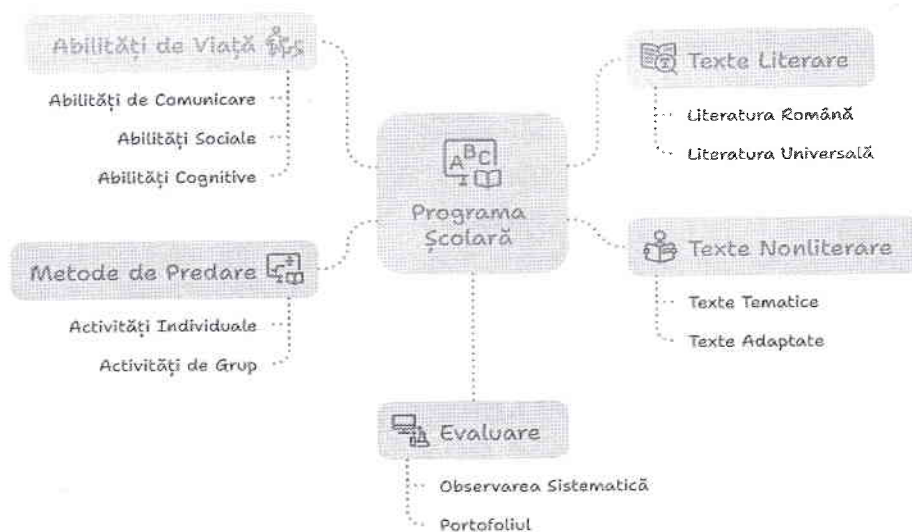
Abilități de Viață

Abilități de Comunicare

Abilități Sociale

Abilități Cognitive

Texte Literare

Literatura Română

Literatura Universală

ABC

Programa Școlară

Metode de Predare

Activități Individuale

Activități de Grup

Texte Nonliterare

Texte Tematice

Texte Adaptate

Evaluare

Observarea Sistematică

Portofoliul